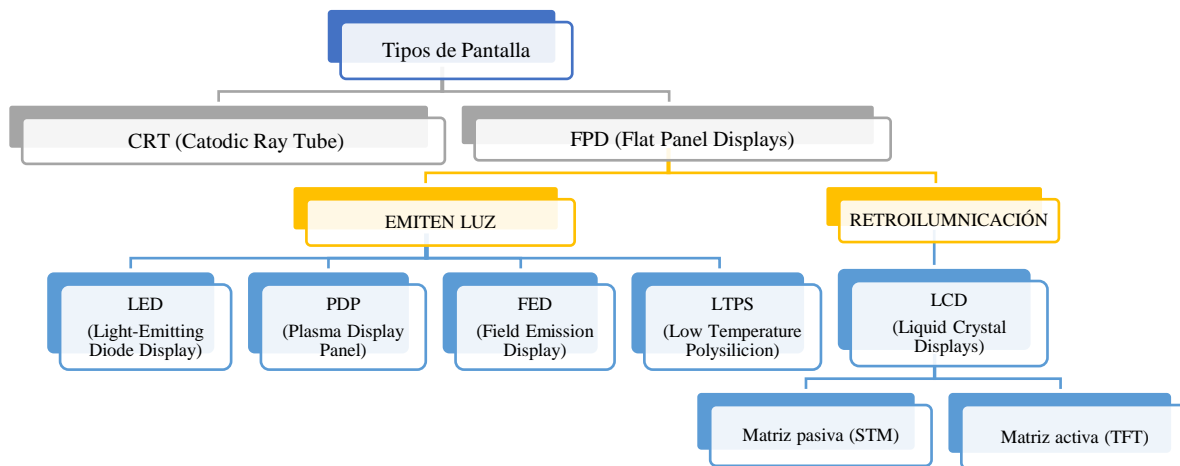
Tipos de Pantalla

CRT (Catodic Ray Tube)

FPD (Flat Panel Displays)

EMITEN LUZ

RETROILUMNICACIÓN

LED (Light-Emitting Diode Display)

PDP (Plasma Display Panel)

FED (Field Emission Display)

LTPS (Low Temperature Polysilicion)

LCD (Liquid Crystal Displays)

Matriz pasiva (STM)

Matriz activa (TFT)